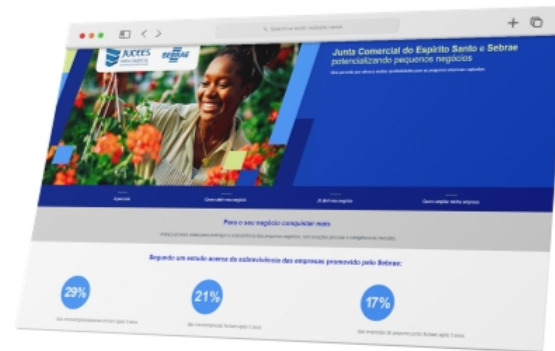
Search or enter website name

JUCEES

SEBRAE

Junta Comercial do Espírito Santo e Sebrae
potencializando pequenos negócios

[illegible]

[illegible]

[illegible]

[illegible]

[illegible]

Para o seu negócio conquistar mais

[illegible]

Segundo um estudo acerca da sobrevivência das empresas promovido pelo Sebrae:

29%
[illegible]

21%
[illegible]

17%
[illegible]